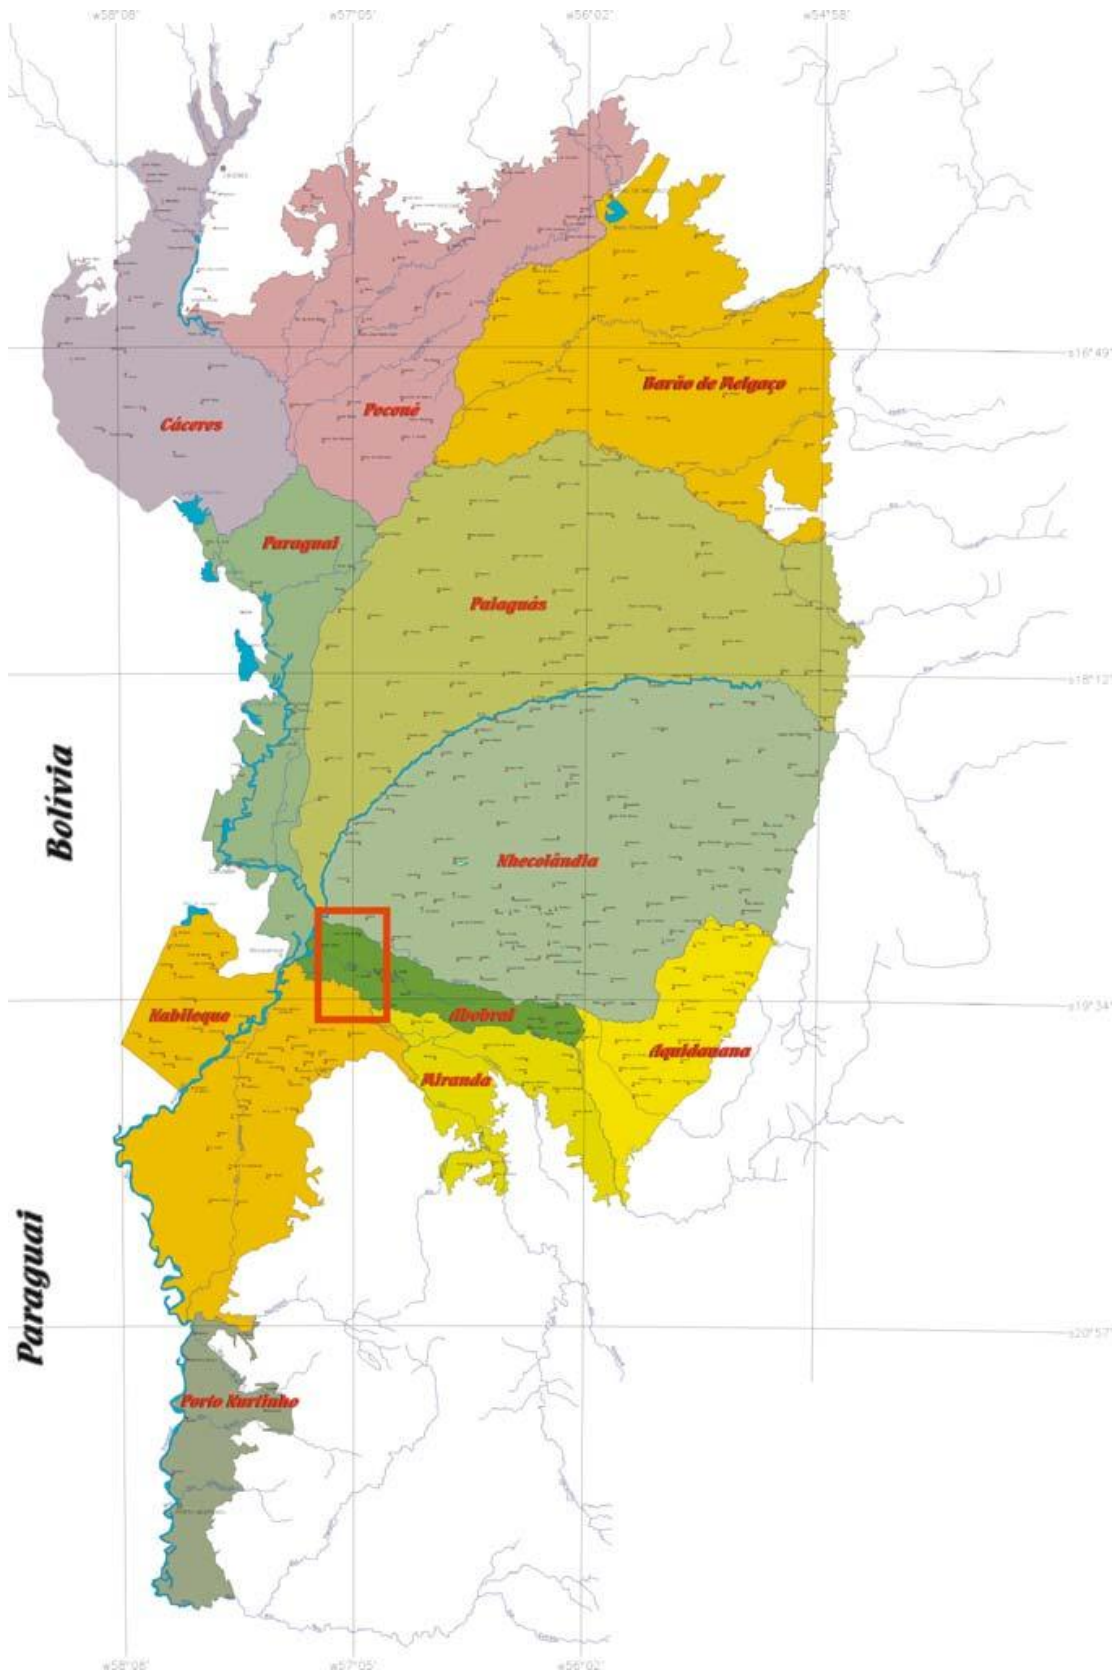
58°08'
57°05'
56°02'
54°58'
16°49'
18°12'
19°34'
20°57'
Cáceres
Poconé
Barão de Melgaço
Paraguai
Paiaguás
Nhecolândia
Bolivia
Nabileque
Abobral
Aquidauana
Miranda
Paraguai
Porto Murtinho
58°08'
57°05'
56°02'